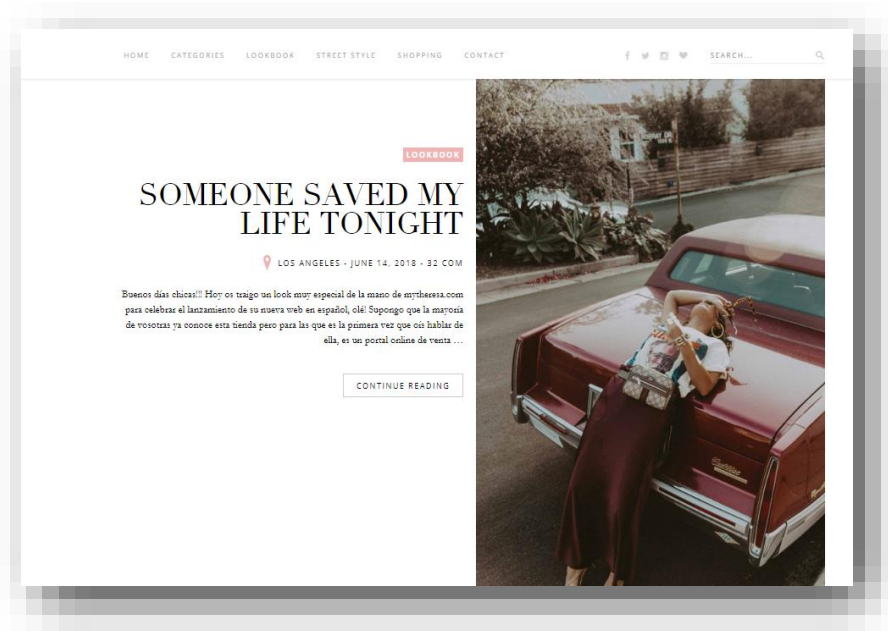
HOME CATEGORIES LOOKBOOK STREET STYLE SHOPPING CONTACT

SEARCH...

LOOKBOOK

SOMEONE SAVED MY LIFE TONIGHT

LOS ANGELES - JUNE 14, 2018 - 32 COM

Buenos días chicas!!! Hoy os traigo un look muy especial de la mano de mytheresa.com para celebrar el lanzamiento de su nueva web en español, olé! Supongo que la mayoría de vosotras ya conoce esta tienda pero para las que es la primera vez que oís hablar de ella, es un portal online de venta …

CONTINUE READING